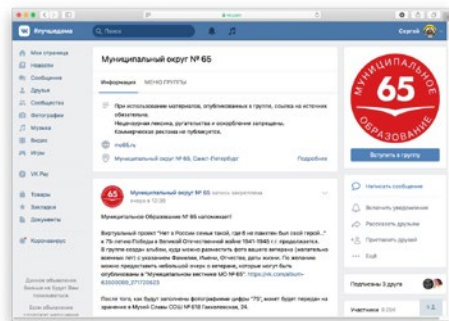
Мунципальный округ № 65

Информация МОЧЮ ГРУППЫ

При использовании материалов, опубликованных в группе, ссылка на источник обязательна.
Нецензурная лексика, дискредитация и оскорбление запрещены.
Коммерческая реклама не публикуется.

mo65.ru

Мунципальный округ № 65, Санкт-Петербург

Подробнее

Мунципальный округ № 65 запись закреплена
вчера в 12:38

Мунципальное Образование № 65 напоминает!

Виртуальный проект "Нет в России семьи такой, где б не памятен был свой герой..." к 75-летию Победы в Великой Отечественной войне 1941-1945 г.г. продолжается. В группе создан альбом, куда можно разместить фото вашего ветерана (желательно военных лет) с указанием Фамилии, Имени, Отчества, даты жизни. По желанию можно представить небольшой очерк о ветеране, который могут быть опубликованы в "Муниципальном вестнике МО №65".

После того, как будут заполнены фотографиями цифры "75", макет будет передан на хранение в Музей Славы СОШ №618 Гамалеевская, 34.

Вступить в группу

Написать сообщение
Включить уведомления
Рассказать друзьям
Пригласить друзей
Ещё

Подписаны 3 друга

Участники

МУНИЦИПАЛЬНОЕ 65 ОБРАЗОВАНИЕ

Моя страница
Новости
Сообщения
Друзья
Сообщества
Фотографии
Музыка
Видео
Игры
VK Pay
Товары
Закладки
Документы
Коронавирус

Сергей